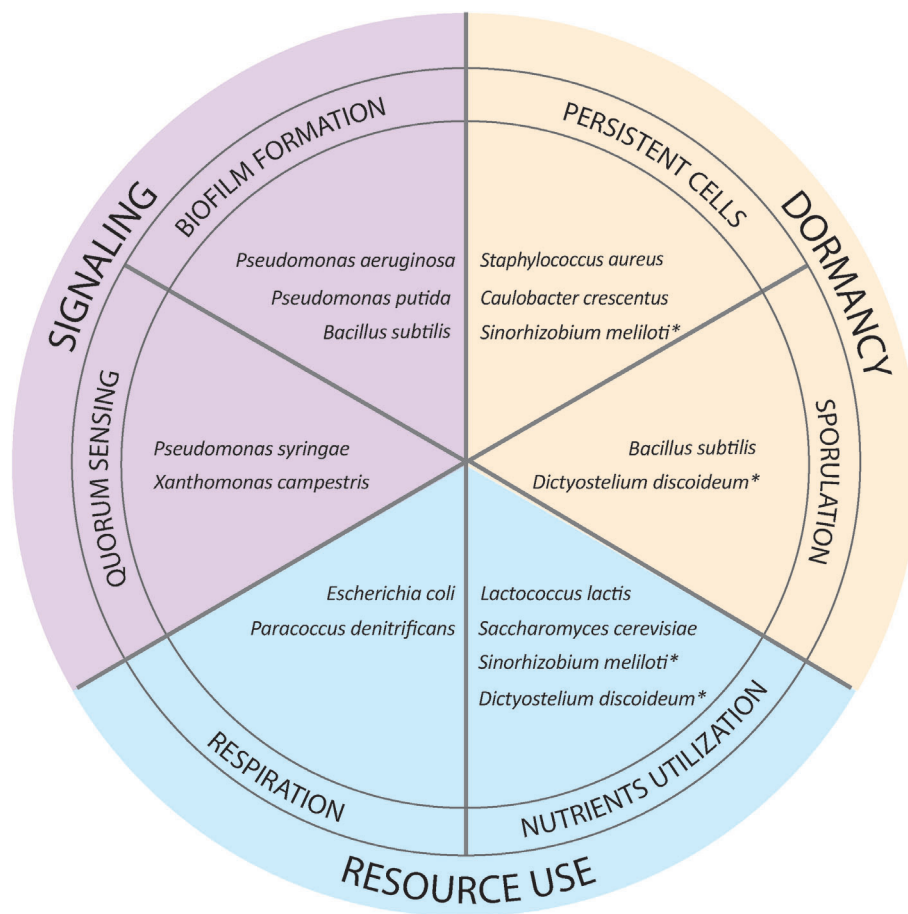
SIGNALING

BIOFILM FORMATION

Pseudomonas aeruginosa
Pseudomonas putida
Bacillus subtilis

QUORUM SENSING

Pseudomonas syringae
Xanthomonas campestris

DORMANCY

PERSISTENT CELLS

Staphylococcus aureus
Caulobacter crescentus
Sinorhizobium meliloti*

SPORULATION

Bacillus subtilis
Dictyostelium discoideum*

RESPIRATION

Escherichia coli
Paracoccus denitrificans

NUTRIENTS UTILIZATION

Lactococcus lactis
Saccharomyces cerevisiae
Sinorhizobium meliloti*
Dictyostelium discoideum*

RESOURCE USE